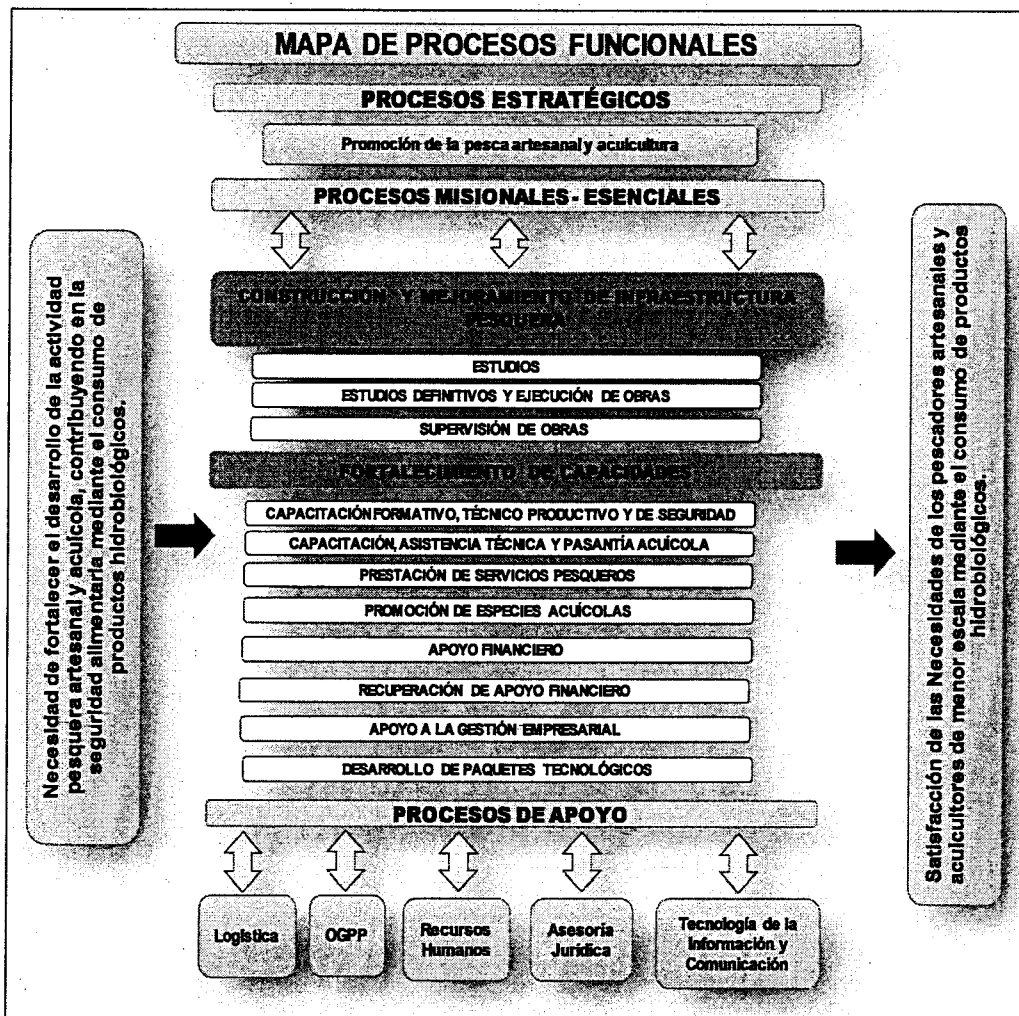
MAPA DE PROCESOS FUNCIONALES

PROCESOS ESTRATÉGICOS

Promoción de la pesca artesanal y acuicultura

PROCESOS MISIONALES - ESENCIALES

Necesidad de fortalecer el desarrollo de la actividad pesquera artesanal y acuícola, contribuyendo en la seguridad alimentaria mediante el consumo de productos hidrobiológicos.

CONSTRUCCIÓN Y MEJORAMIENTO DE INFRAESTRUCTURA PESQUERA

ESTUDIOS

ESTUDIOS DEFINITIVOS Y EJECUCIÓN DE OBRAS

SUPERVISIÓN DE OBRAS

FORTALECIMIENTO DE CAPACIDADES

CAPACITACIÓN FORMATIVO, TÉCNICO PRODUCTIVO Y DE SEGURIDAD

CAPACITACIÓN, ASISTENCIA TÉCNICA Y PASANTÍA ACUÍCOLA

PRESTACIÓN DE SERVICIOS PESQUEROS

PROMOCIÓN DE ESPECIES ACUÍCOLAS

APOYO FINANCIERO

RECUPERACIÓN DE APOYO FINANCIERO

APOYO A LA GESTIÓN EMPRESARIAL

DESARROLLO DE PAQUETES TECNOLÓGICOS

Satisfacción de las Necesidades de los pescadores artesanales y acuicultores de menor escala mediante el consumo de productos hidrobiológicos.

PROCESOS DE APOYO

Logística

OGPP

Recursos Humanos

Asesoría Jurídica

Tecnología de la Información y Comunicación